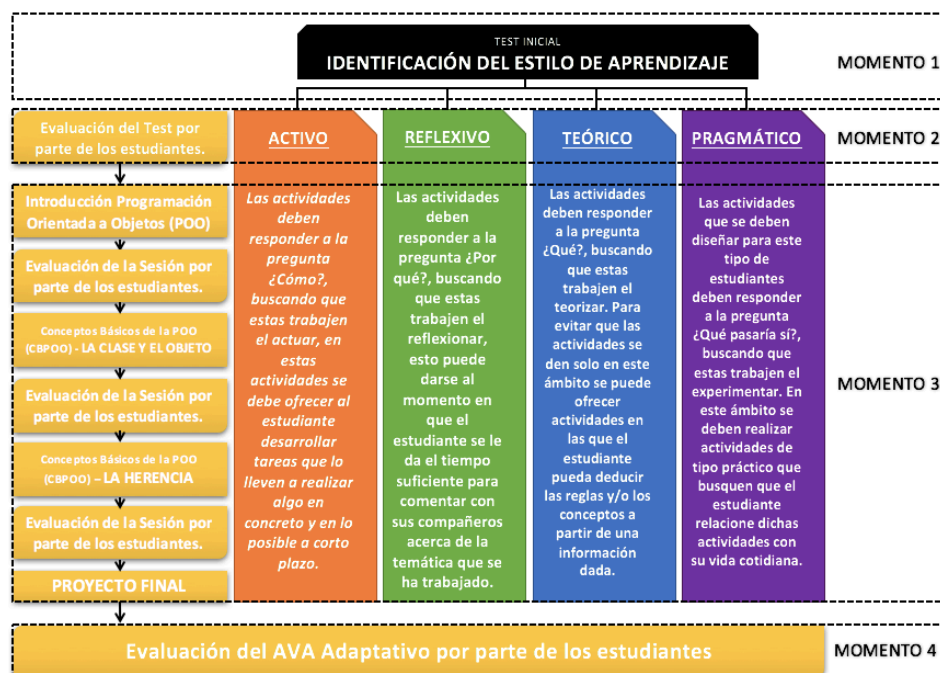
TEST INICIAL
IDENTIFICACIÓN DEL ESTILO DE APRENDIZAJE

MOMENTO 1

Evaluación del Test por parte de los estudiantes.

ACTIVO

REFLEXIVO

TEÓRICO

PRAGMÁTICO

MOMENTO 2

Introducción Programación Orientada a Objetos (POO)

Evaluación de la Sesión por parte de los estudiantes.

Conceptos Básicos de la POO (CBPOO) - LA CLASE Y EL OBJETO

Evaluación de la Sesión por parte de los estudiantes.

Conceptos Básicos de la POO (CBPOO) – LA HERENCIA

Evaluación de la Sesión por parte de los estudiantes.

PROYECTO FINAL

Las actividades deben responder a la pregunta ¿Cómo?, buscando que estas trabajen el actuar, en estas actividades se debe ofrecer al estudiante desarrollar tareas que lo lleven a realizar algo en concreto y en lo posible a corto plazo.

Las actividades deben responder a la pregunta ¿Por qué?, buscando que estas trabajen el reflexionar, esto puede darse al momento en que el estudiante se le da el tiempo suficiente para comentar con sus compañeros acerca de la temática que se ha trabajado.

Las actividades deben responder a la pregunta ¿Qué?, buscando que estas trabajen el teorizar. Para evitar que las actividades se den solo en este ámbito se puede ofrecer actividades en las que el estudiante pueda deducir las reglas y/o los conceptos a partir de una información dada.

Las actividades que se deben diseñar para este tipo de estudiantes deben responder a la pregunta ¿Qué pasaría sí?, buscando que estas trabajen el experimentar. En este ámbito se deben realizar actividades de tipo práctico que busquen que el estudiante relacione dichas actividades con su vida cotidiana.

MOMENTO 3

Evaluación del AVA Adaptativo por parte de los estudiantes

MOMENTO 4